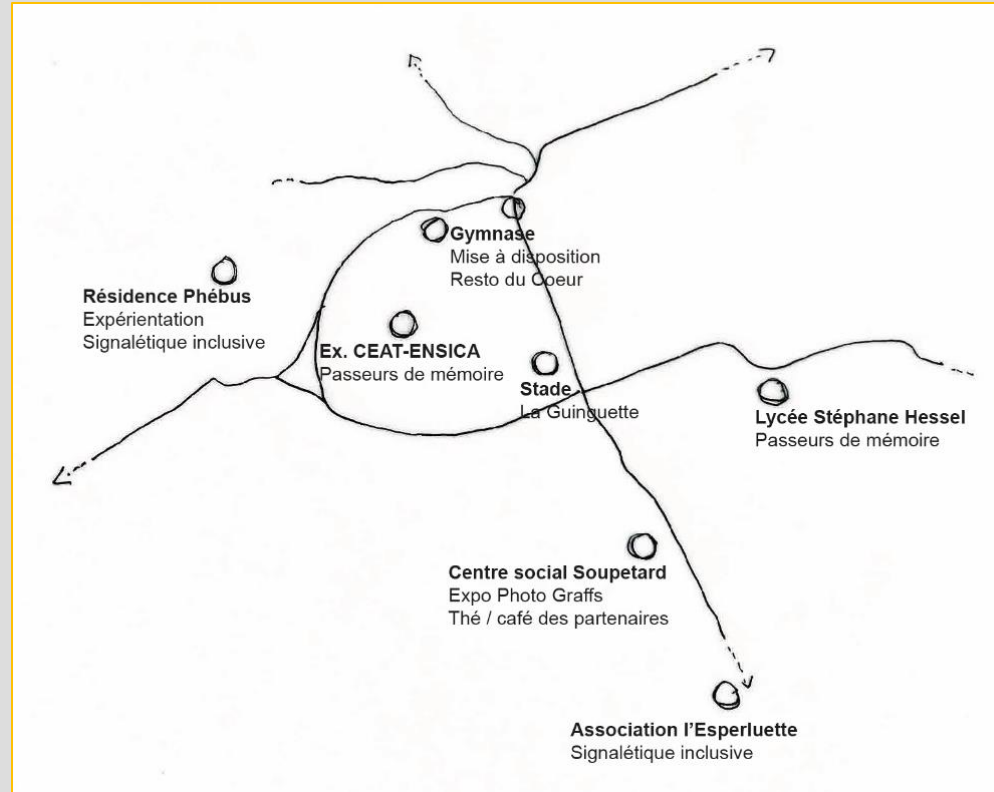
Gymnase
Mise à disposition
Resto du Coeur

Résidence Phébus
Expérientation
Signalétique inclusive

Ex. CEAT-ENSICA
Passeurs de mémoire

Stade
La Guinguette

Lycée Stéphane Hessel
Passeurs de mémoire

Centre social Soupetard
Expo Photo Graffs
Thé / café des partenaires

Association l'Esperluette
Signalétique inclusive